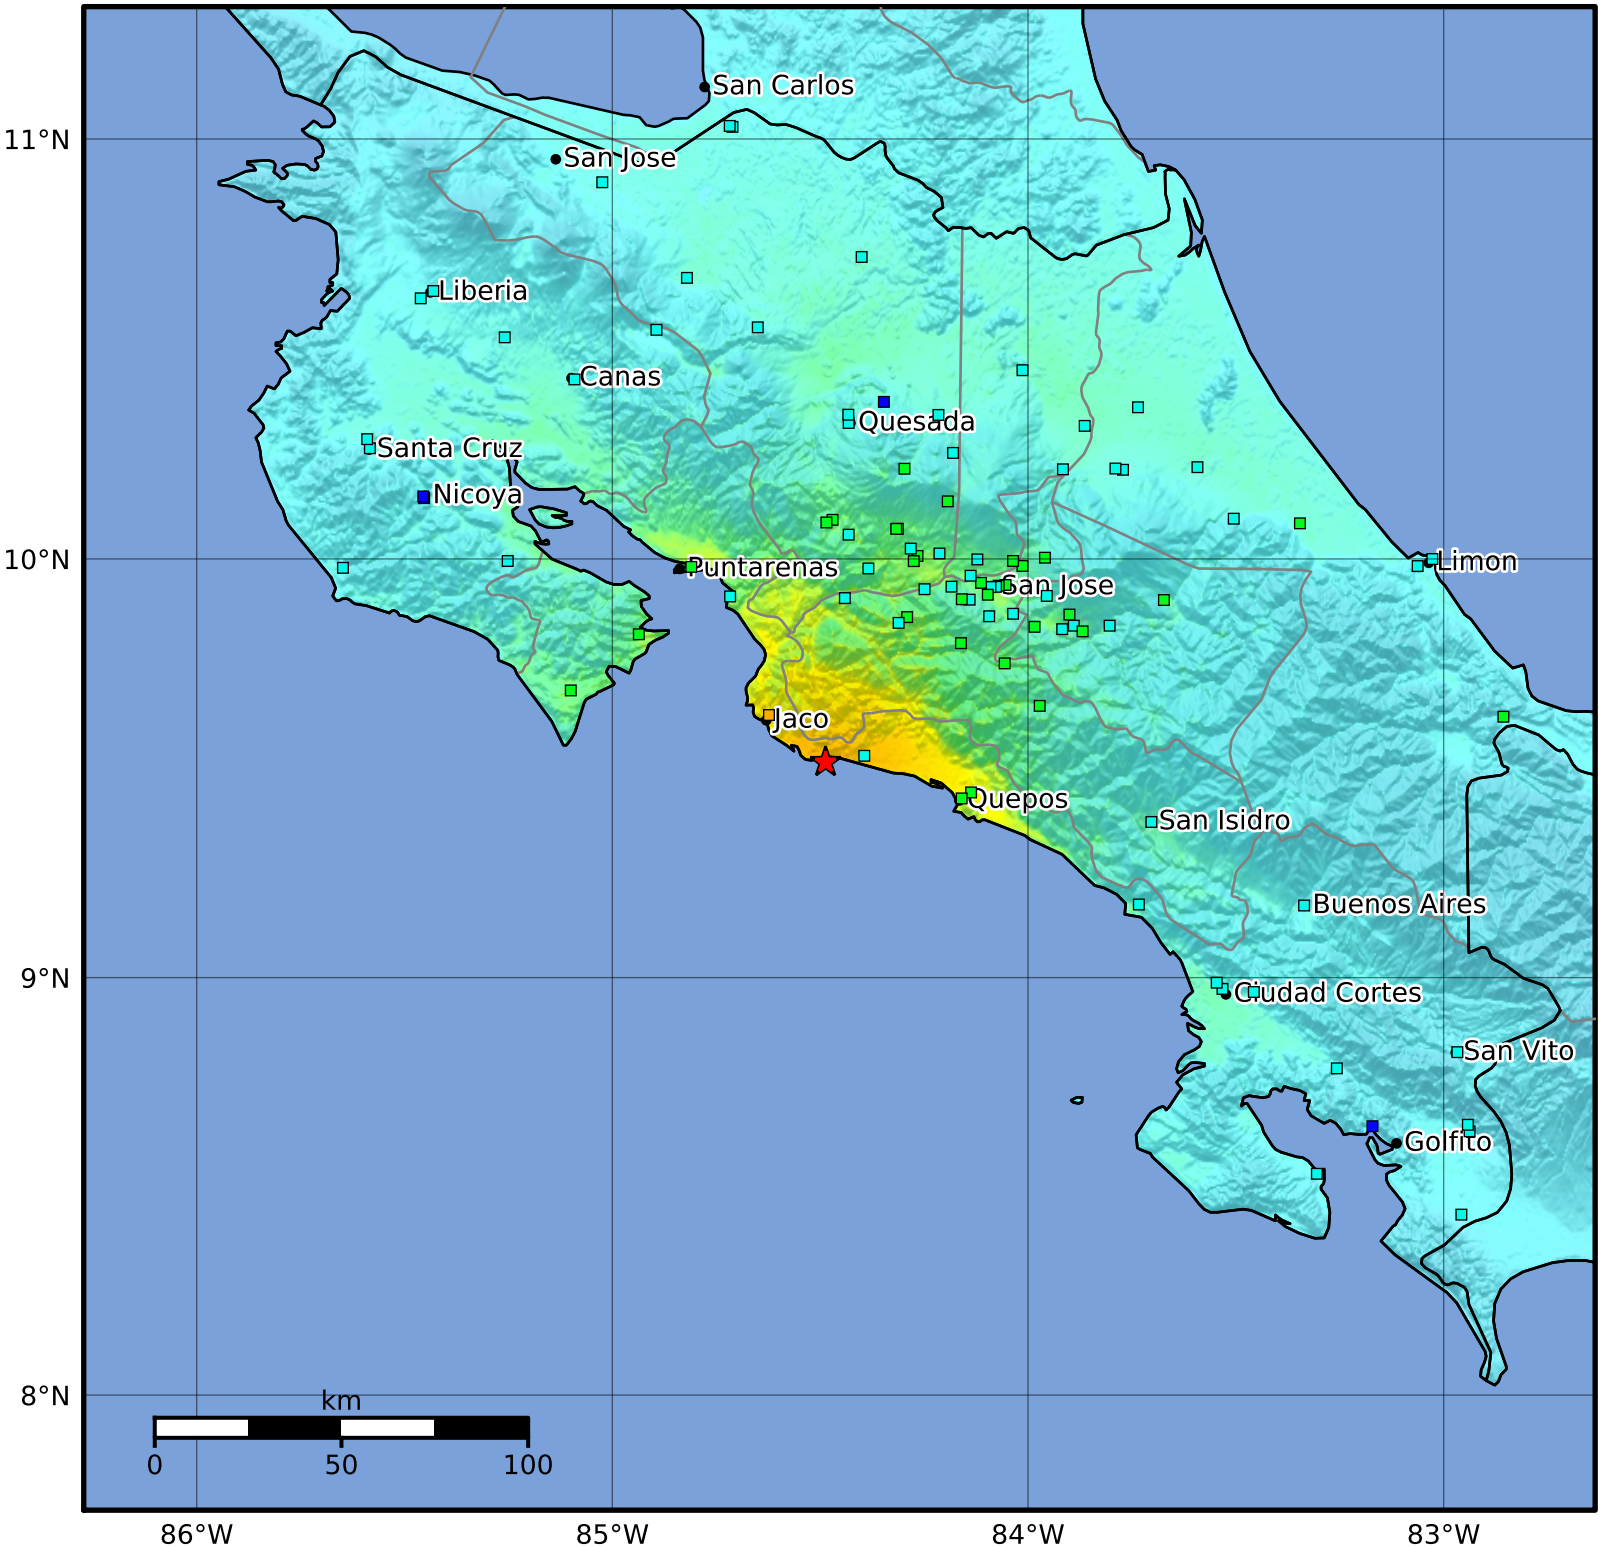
San Carlos
11°N
San Jose
Liberia
Canas
Quesada
Santa Cruz
Nicoya
10°N
Puntarenas
San Jose
Limon
Jaco
Quepos
San Isidro
Buenos Aires
9°N
Ciudad Cortes
San Vito
Golfito
8°N
km
0
50
100
86°W
85°W
84°W
83°W